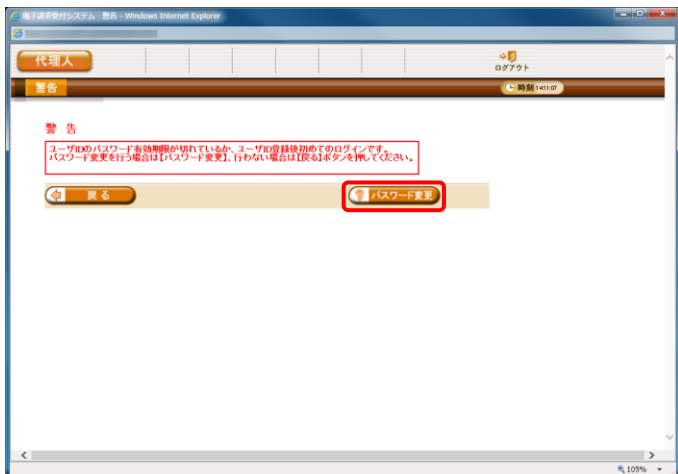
電子請求受付システム　警告 - Windows Internet Explorer

代理人

ログアウト

警告

時刻 14:11:07

警 告

ユーザIDのパスワード有効期限が切れているか、ユーザID登録後初めてのログインです。
パスワード変更を行う場合は【パスワード変更】、行わない場合は【戻る】ボタンを押してください。

戻 る

パスワード変更

105%